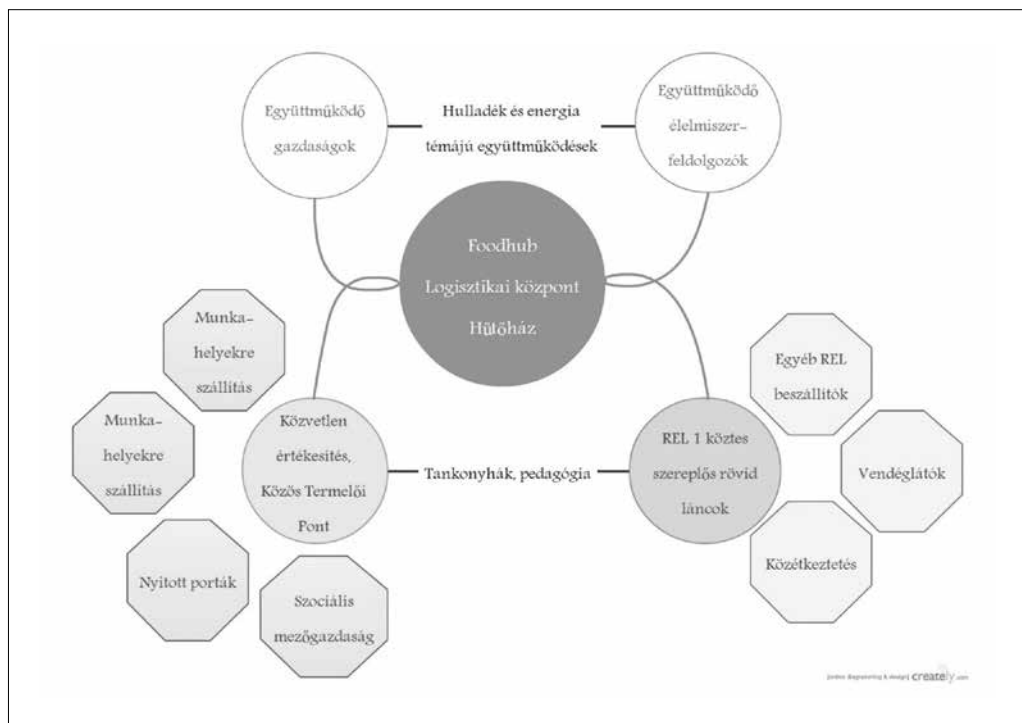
Együttműködő gazdaságok

Hulladék és energia témájú együttműködések

Együttműködő élelmiszer-feldolgozók

Foodhub Logisztikai központ Hűtőház

Munkahelyekre szállítás

Munkahelyekre szállítás

Közvetlen értékesítés, Közös Termelői Pont

Tankonyhák, pedagógia

REL 1 köztes szereplős rövid láncok

Egyéb REL beszállítók

Vendéglátók

Közétkeztetés

Nyitott porták

Szociális mezőgazdaság

Online Diagramming & design creately.com